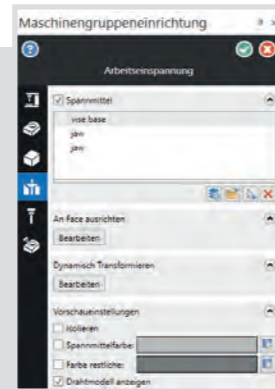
Maschinengruppeneinrichtung

?

Arbeitseinspannung

Spannmittel

vise base
jaw
jaw

An Face ausrichten

Bearbeiten

Dynamisch Transformieren

Bearbeiten

Vorschaueinstellungen

Isolieren

Spannmittelfarbe:

Farbe restliche:

Drahtmodell anzeigen